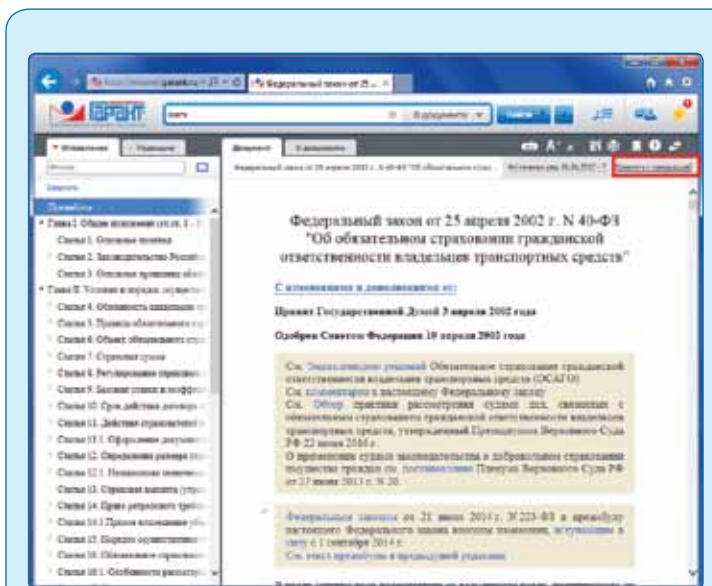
ГАРАНТ

Федеральный закон от 25 апреля 2002 г. N 40-ФЗ
"Об обязательном страховании гражданской ответственности владельцев транспортных средств"

С изменениями и дополнениями от:

Принят Государственной Думой 3 апреля 2002 года

Одобрен Советом Федерации 10 апреля 2002 года

См. Энциклопедию решений Обязательное страхование гражданской ответственности владельцев транспортных средств (ОСАГО)
См. комментарии к настоящему Федеральному закону
См. Обзор практики рассмотрения судами дел, связанных с обязательным страхованием гражданской ответственности владельцев транспортных средств, утвержденный Президиумом Верховного Суда РФ 22 июня 2016 г.
О применении судами законодательства в добровольном страховании имущества граждан см. постановление Пленума Верховного Суда РФ от 27 июня 2013 г. N 20

Федеральным законом от 21 июля 2014 г. N 223-ФЗ в преамбулу настоящего Федерального закона внесены изменения, вступающие в силу с 1 сентября 2014 г.
См. текст преамбулы в предыдущей редакции

Глава I. Общие положения
Статья 1. Основные понятия
Статья 2. Законодательство Российской
Статья 3. Основные принципы обязательного
Глава II. Условия и порядок осуществления
Статья 4. Обязанность владельцев
Статья 5. Правила обязательного страхования
Статья 6. Объект обязательного страхования
Статья 7. Страховая сумма
Статья 8. Регулирование страховых
Статья 9. Базовые ставки и коэффициенты
Статья 10. Срок действия договора
Статья 11. Действия страхователей
Статья 11.1. Оформление документов
Статья 12. Определение размера
Статья 12.1. Независимая техническая
Статья 13. Страховая выплата
Статья 14. Право регрессного требования
Статья 14.1. Прямое возмещение убытков
Статья 15. Порядок осуществления
Статья 16. Обязательное страхование
Статья 16.1. Особенности рассмотрения